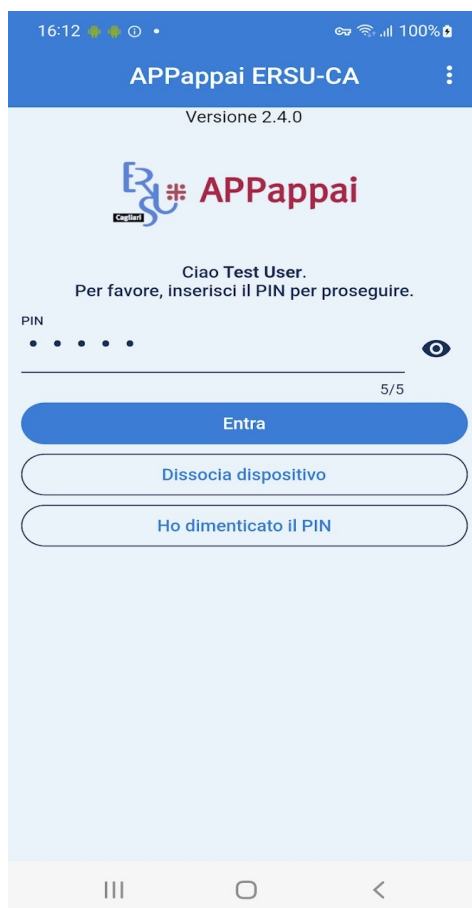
16:12 • 100%

APPappai ERSU-CA

Versione 2.4.0

ERSU Cagliari APPappai

Ciao **Test User**.
Per favore, inserisci il PIN per proseguire.

PIN
•••••

5/5

Entra

Dissocia dispositivo

Ho dimenticato il PIN